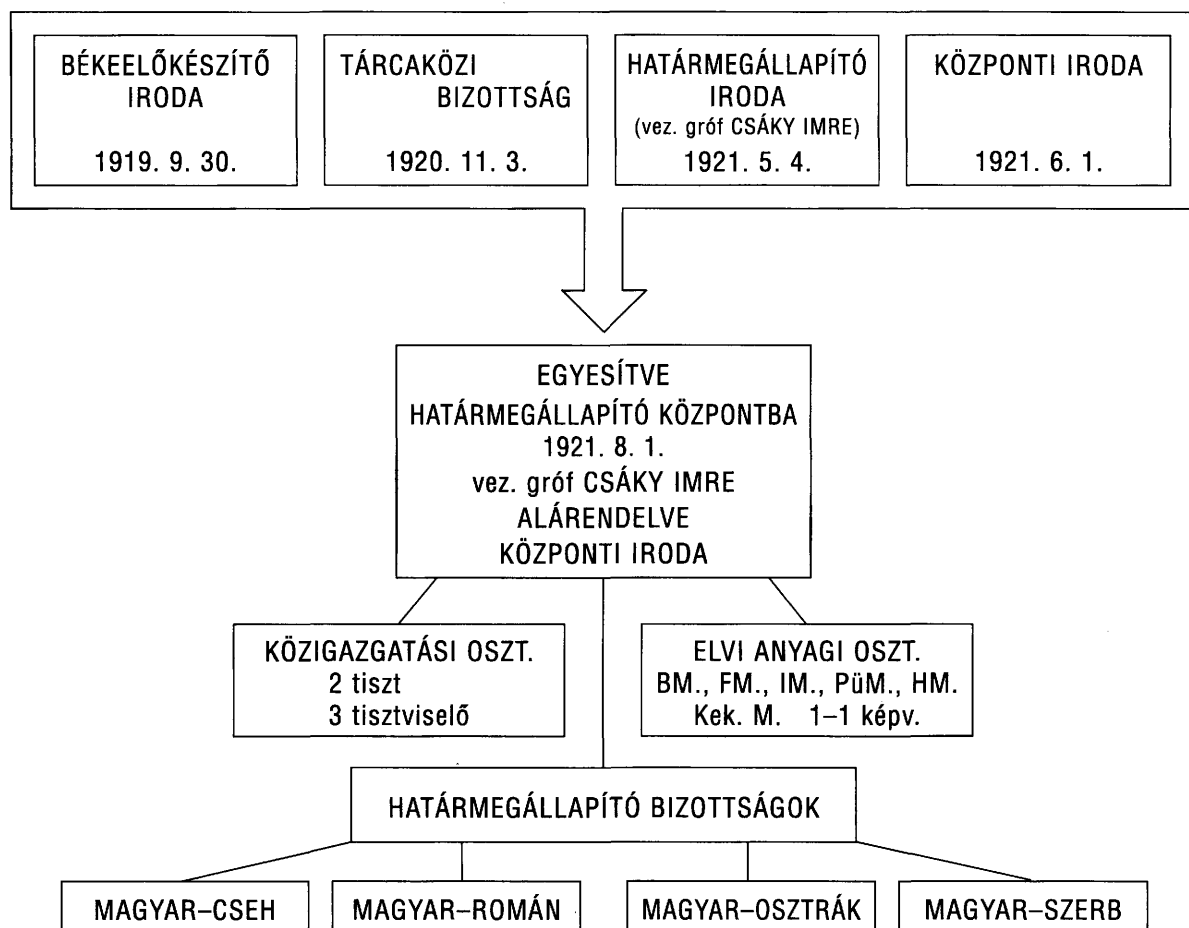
BÉKEELŐKÉSZÍTŐ IRODA

1919. 9. 30.

TÁRCAKÖZI BIZOTTSÁG

1920. 11. 3.

HATÁRMEGÁLLAPÍTÓ IRODA
(vez. gróf CSÁKY IMRE)

1921. 5. 4.

KÖZPONTI IRODA

1921. 6. 1.

EGYESÍTVE
HATÁRMEGÁLLAPÍTÓ KÖZPONTBA
1921. 8. 1.
vez. gróf CSÁKY IMRE
ALÁRENDELVE
KÖZPONTI IRODA

KÖZIGAZGATÁSI OSZT.
2 tiszt
3 tisztviselő

ELVI ANYAGI OSZT.
BM., FM., IM., PüM., HM.
Kek. M. 1–1 képv.

HATÁRMEGÁLLAPÍTÓ BIZOTTSÁGOK

MAGYAR–CSEH

MAGYAR–ROMÁN

MAGYAR–OSZTRÁK

MAGYAR–SZERB